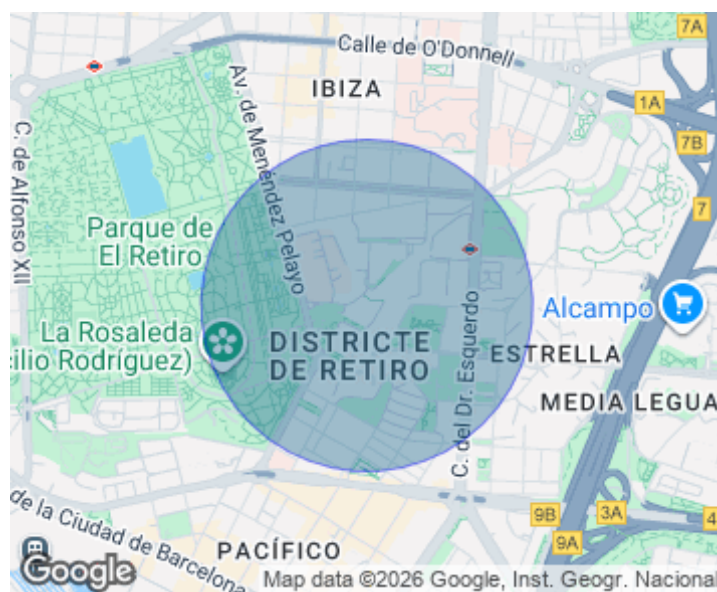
Calle de O'Donnell
7A
IBIZA
1A
7B
C. de Alfonso XII
Av. de Menéndez Pelayo
7
Parque de El Retiro
C. del Dr. Esquerdo
Alcampo
La Rosaleda
cilio Rodríguez)
DISTRICTE DE RETIRO
ESTRELLA
MEDIA LEGUA
de la Ciudad de Barcelona
9B
3A
4
9A
PACÍFICO
Google
Map data ©2026 Google, Inst. Geogr. Nacional